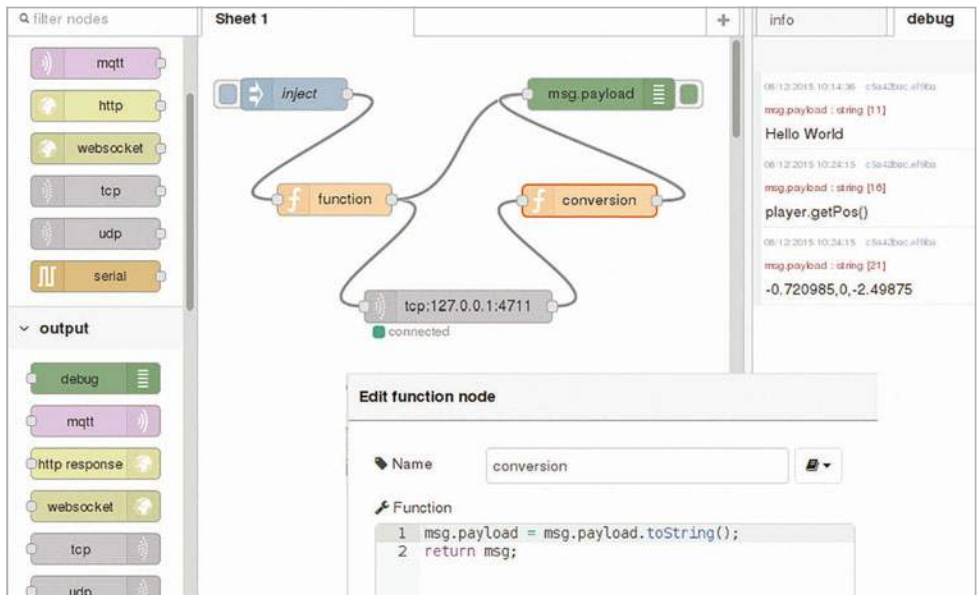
filter nodes

mqtt
http
websocket
tcp
udp
serial

output

debug
mqtt
http response
websocket
tcp
udp

Sheet 1

+

inject
msg.payload
function
conversion
tcp:127.0.0.1:4711
connected

info
debug

08/12/2015 10:14:36 c5a42bac.ef9ba
msg.payload : string [11]
Hello World

08/12/2015 10:24:15 c5a42bac.ef9ba
msg.payload : string [16]
player.getPos()

08/12/2015 10:24:15 c5a42bac.ef9ba
msg.payload : string [21]
-0.720985,0,-2.49875

Edit function node

Name
conversion

Function
1 msg.payload = msg.payload.toString();
2 return msg;